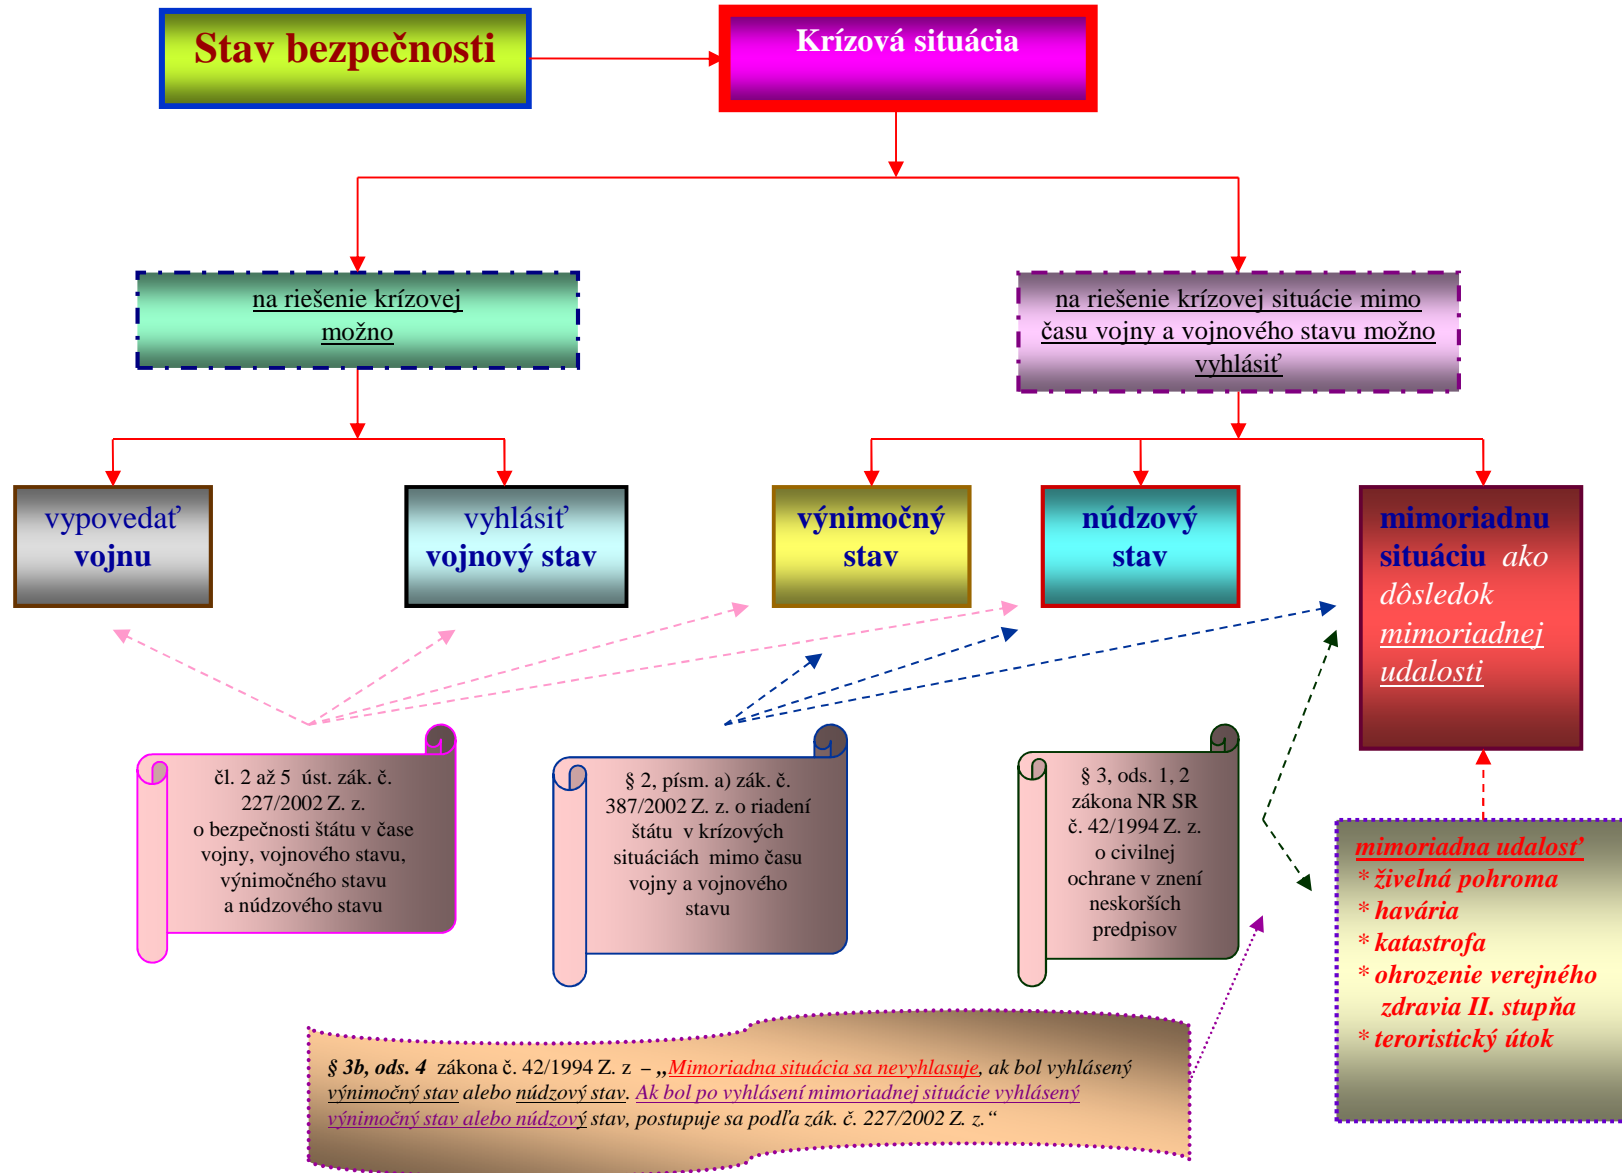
Stav bezpečnosti

Krízová situácia

na riešenie krízovej možno

na riešenie krízovej situácie mimo času vojny a vojnového stavu možno vyhlásiť

vypovedať vojnu

vyhlásiť vojnový stav

výnimočný stav

núdzový stav

mimoriadnu situáciu ako dôsledok mimoriadnej udalosti

čl. 2 až 5 úst. zák. č. 227/2002 Z. z. o bezpečnosti štátu v čase vojny, vojnového stavu, výnimočného stavu a núdzového stavu

§ 2, písm. a) zák. č. 387/2002 Z. z. o riadení štátu v krízových situáciách mimo času vojny a vojnového stavu

§ 3, ods. 1, 2 zákona NR SR č. 42/1994 Z. z. o civilnej ochrane v znení neskorších predpisov

mimoriadna udalosť
* živelná pohroma
* havária
* katastrofa
* ohrozenie verejného zdravia II. stupňa
* teroristický útok

§ 3b, ods. 4 zákona č. 42/1994 Z. z – „Mimoriadna situácia sa nevyhlasuje, ak bol vyhlásený výnimočný stav alebo núdzový stav. Ak bol po vyhlásení mimoriadnej situácie vyhlásený výnimočný stav alebo núdzový stav, postupuje sa podľa zák. č. 227/2002 Z. z.“